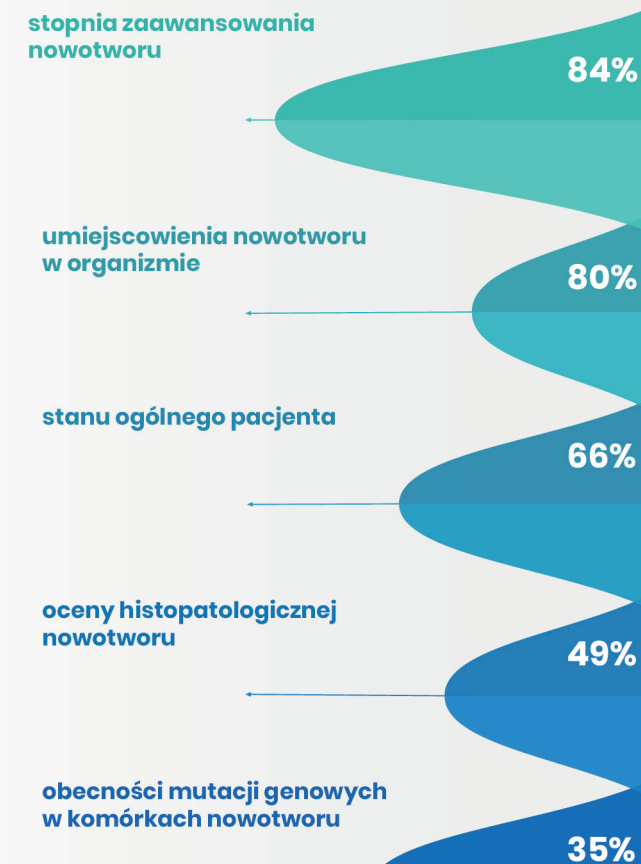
stopnia zaawansowania nowotworu

84%

umiejscowienia nowotworu w organizmie

80%

stanu ogólnego pacjenta

66%

oceny histopatologicznej nowotworu

49%

obecności mutacji genowych w komórkach nowotworu

35%